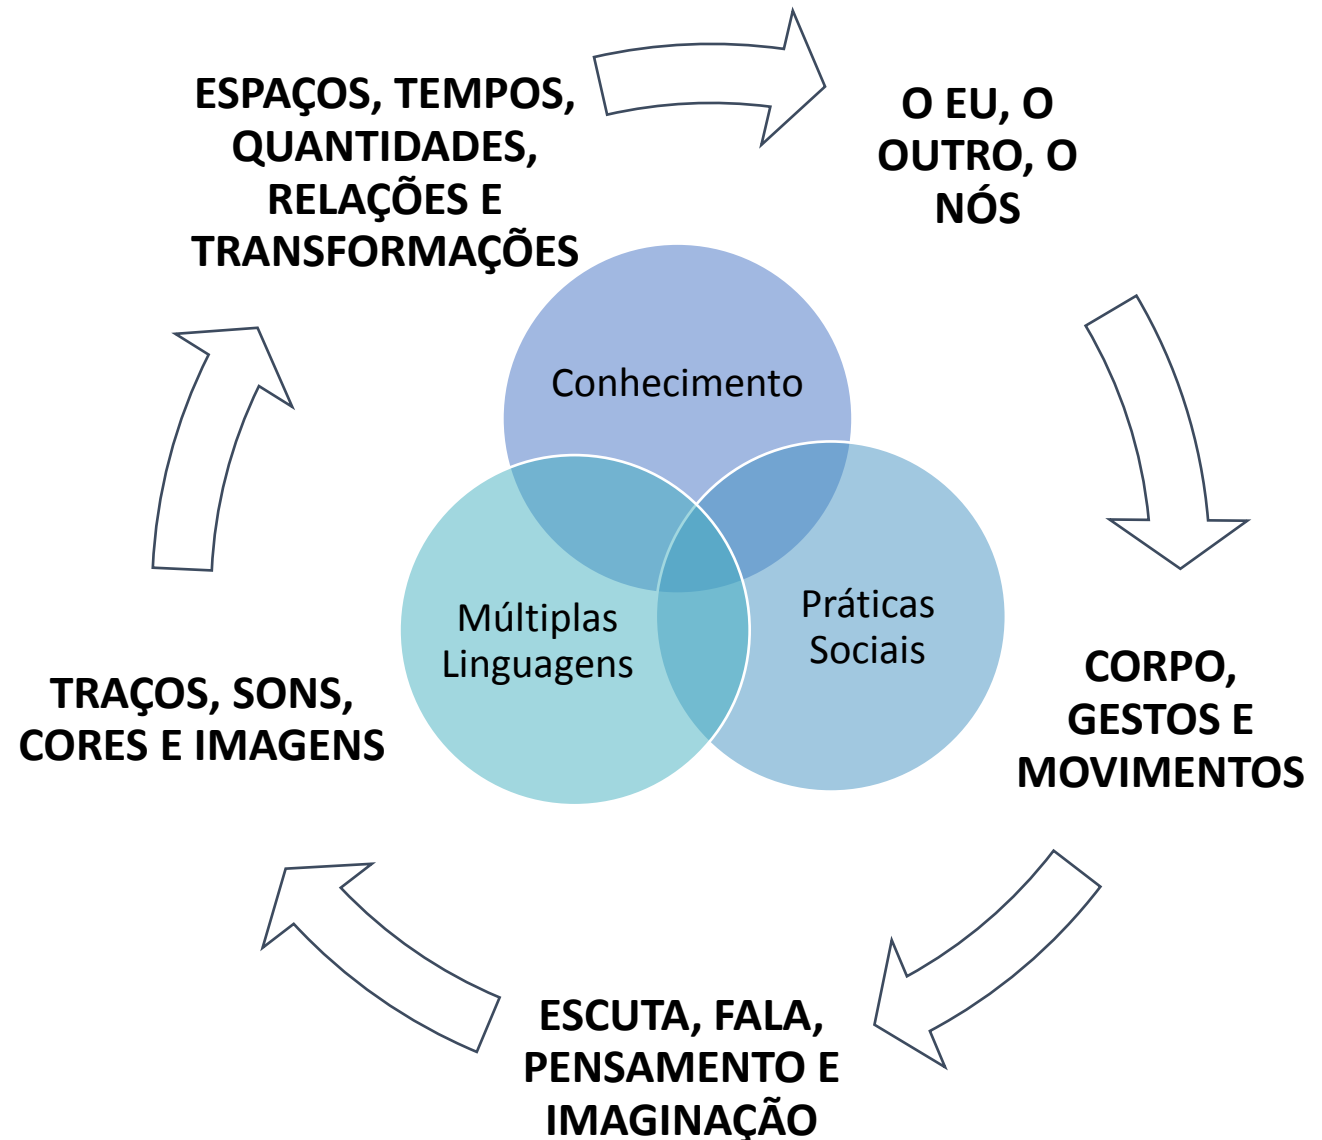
ESPAÇOS, TEMPOS, QUANTIDADES, RELAÇÕES E TRANSFORMAÇÕES

O EU, O OUTRO, O NÓS

Conhecimento

Múltiplas Linguagens

Práticas Sociais

CORPO, GESTOS E MOVIMENTOS

TRAÇOS, SONS, CORES E IMAGENS

ESCUTA, FALA, PENSAMENTO E IMAGINAÇÃO